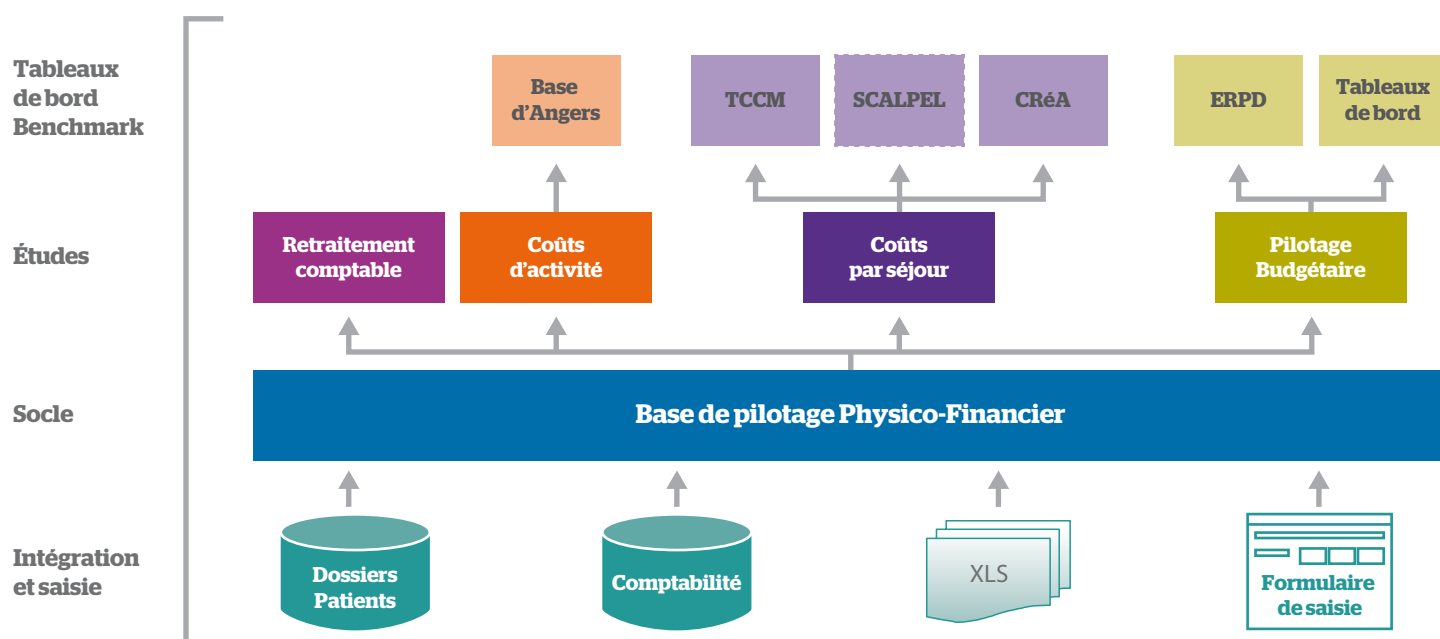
Tableaux de bord Benchmark

Base d'Angers

TCCM

SCALPEL

CRéA

ERPD

Tableaux de bord

Études

Retraitement comptable

Coûts d'activité

Coûts par séjour

Pilotage Budgétaire

Socle

Base de pilotage Physico-Financier

Intégration et saisie

Dossiers Patients

Comptabilité

XLS

Formulaire de saisie